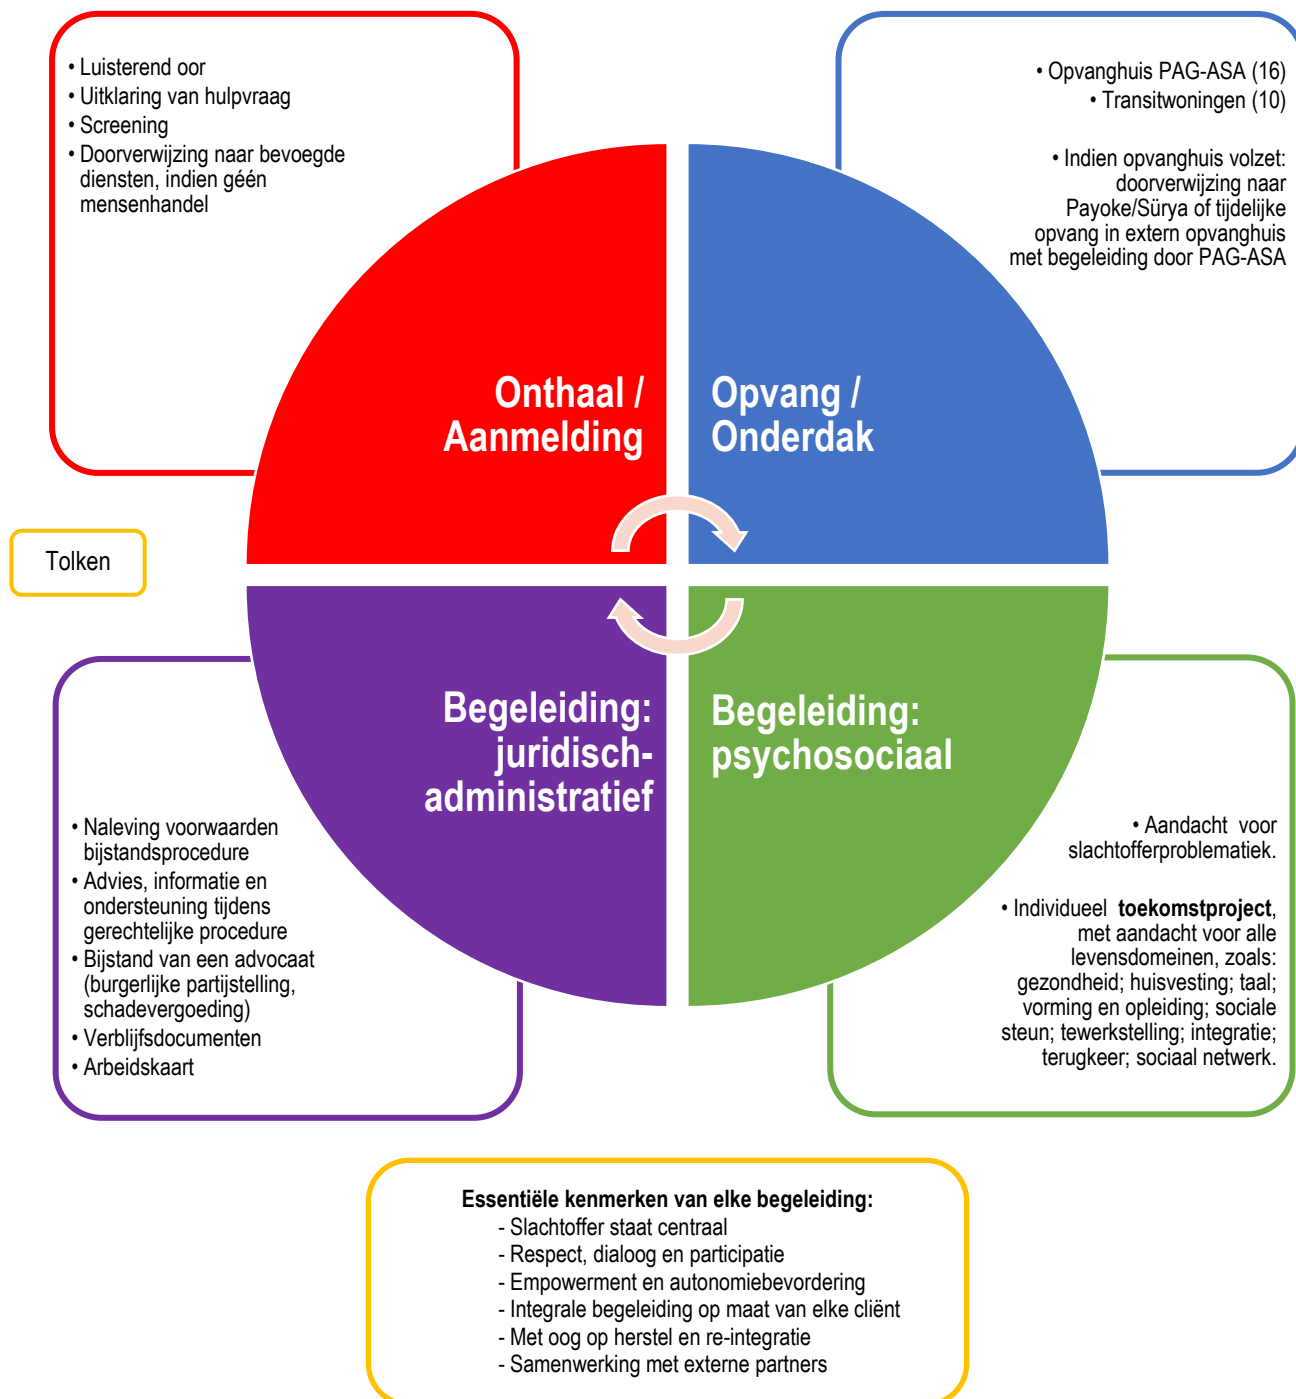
• Luisterend oor
• Uitklaring van hulpvraag
• Screening
• Doorverwijzing naar bevoegde diensten, indien géén mensenhandel

• Opvanghuis PAG-ASA (16)
• Transitwoningen (10)

• Indien opvanghuis volzet: doorverwijzing naar Payoke/Sürya of tijdelijke opvang in extern opvanghuis met begeleiding door PAG-ASA

Onthaal / Aanmelding

Opvang / Onderdak

Tolken

Begeleiding: juridisch-administratief

Begeleiding: psychosociaal

• Naleving voorwaarden bijstandsprocedure
• Advies, informatie en ondersteuning tijdens gerechtelijke procedure
• Bijstand van een advocaat (burgerlijke partijstelling, schadevergoeding)
• Verblijfsdocumenten
• Arbeidskaart

• Aandacht voor slachtofferproblematiek.

• Individueel **toekomstproject**, met aandacht voor alle levensdomeinen, zoals: gezondheid; huisvesting; taal; vorming en opleiding; sociale steun; tewerkstelling; integratie; terugkeer; sociaal netwerk.

**Essentiële kenmerken van elke begeleiding:**
- Slachtoffer staat centraal
- Respect, dialoog en participatie
- Empowerment en autonomiebevordering
- Integrale begeleiding op maat van elke cliënt
- Met oog op herstel en re-integratie
- Samenwerking met externe partners